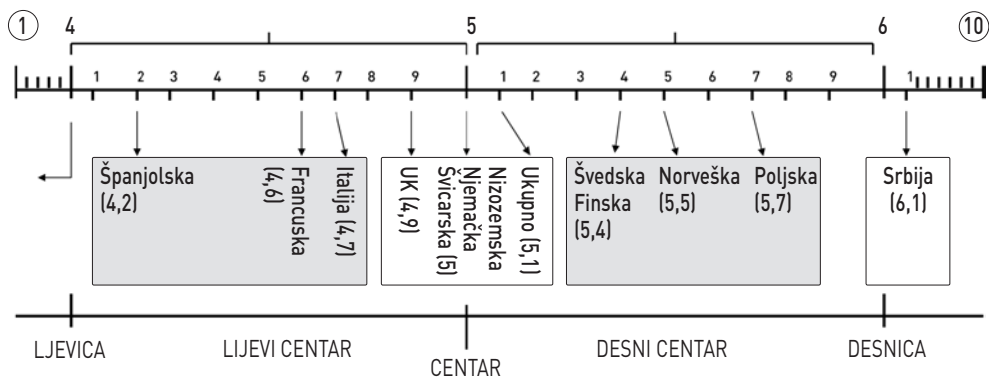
① 4 5 6 ⑩

1 2 3 4 5 6 7 8 9 1 2 3 4 5 6 7 8 9 1

Španjolska (4,2)

Francuska (4,6)

Italija (4,7)

UK (4,9)

Nizozemska
Njemačka
Švicarska (5)

Ukupno (5,1)

Švedska
Finska
(5,4)

Norveška (5,5)

Poljska (5,7)

Srbija (6,1)

LJEVICA LIJEVI CENTAR CENTAR DESNI CENTAR DESNICA